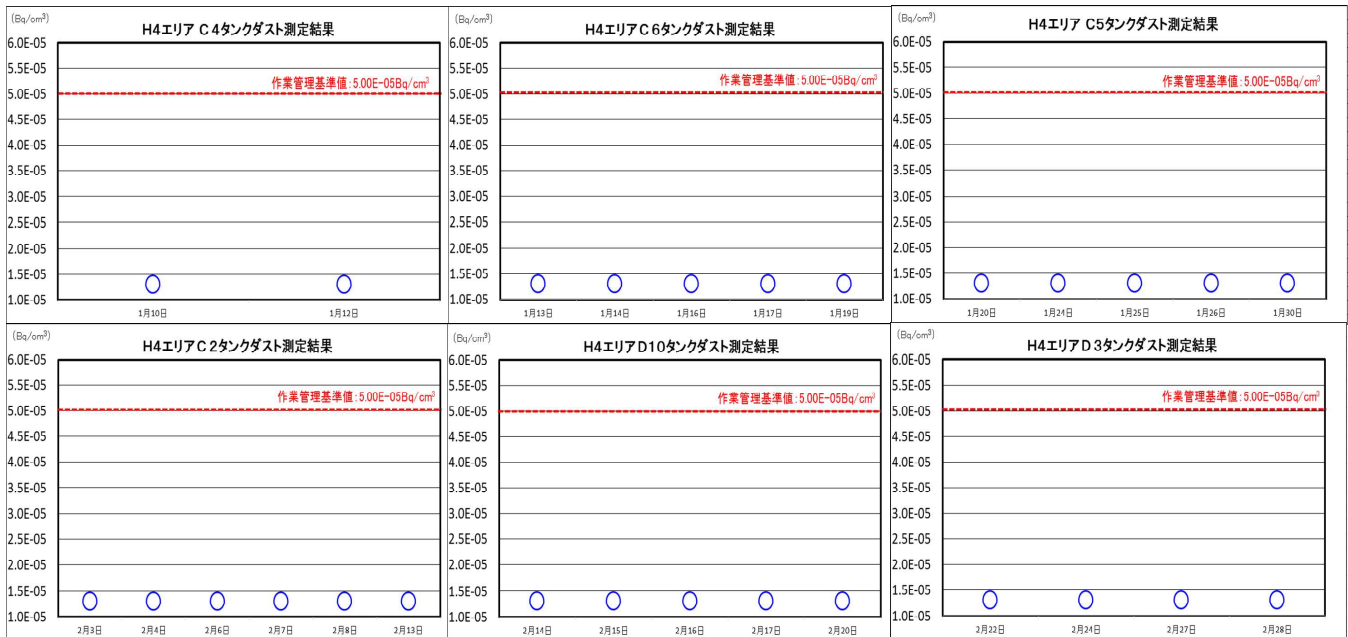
(Bq/cm³)
H4エリア C 4タンクダスト測定結果
6.0E-05
5.5E-05
作業管理基準値：5.00E-05Bq/cm³
5.0E-05
4.5E-05
4.0E-05
3.5E-05
3.0E-05
2.5E-05
2.0E-05
1.5E-05
1.0E-05
1月10日
1月12日

(Bq/cm³)
H4エリア C 6タンクダスト測定結果
6.0E-05
5.5E-05
作業管理基準値：5.00E-05Bq/cm³
5.0E-05
4.5E-05
4.0E-05
3.5E-05
3.0E-05
2.5E-05
2.0E-05
1.5E-05
1.0E-05
1月13日
1月14日
1月16日
1月17日
1月19日

(Bq/cm³)
H4エリア C5タンクダスト測定結果
6.0E-05
5.5E-05
作業管理基準値：5.00E-05Bq/cm³
5.0E-05
4.5E-05
4.0E-05
3.5E-05
3.0E-05
2.5E-05
2.0E-05
1.5E-05
1.0E-05
1月20日
1月24日
1月25日
1月26日
1月30日

(Bq/cm³)
H4エリア C 2タンクダスト測定結果
6.0E-05
5.5E-05
作業管理基準値：5.00E-05Bq/cm³
5.0E-05
4.5E-05
4.0E-05
3.5E-05
3.0E-05
2.5E-05
2.0E-05
1.5E-05
1.0E-05
2月3日
2月4日
2月6日
2月7日
2月8日
2月13日

(Bq/cm³)
H4エリア D10タンクダスト測定結果
6.0E-05
5.5E-05
作業管理基準値：5.00E-05Bq/cm³
5.0E-05
4.5E-05
4.0E-05
3.5E-05
3.0E-05
2.5E-05
2.0E-05
1.5E-05
1.0E-05
2月14日
2月15日
2月16日
2月17日
2月20日

(Bq/cm³)
H4エリア D 3タンクダスト測定結果
6.0E-05
5.5E-05
作業管理基準値：5.00E-05Bq/cm³
5.0E-05
4.5E-05
4.0E-05
3.5E-05
3.0E-05
2.5E-05
2.0E-05
1.5E-05
1.0E-05
2月22日
2月24日
2月27日
2月28日